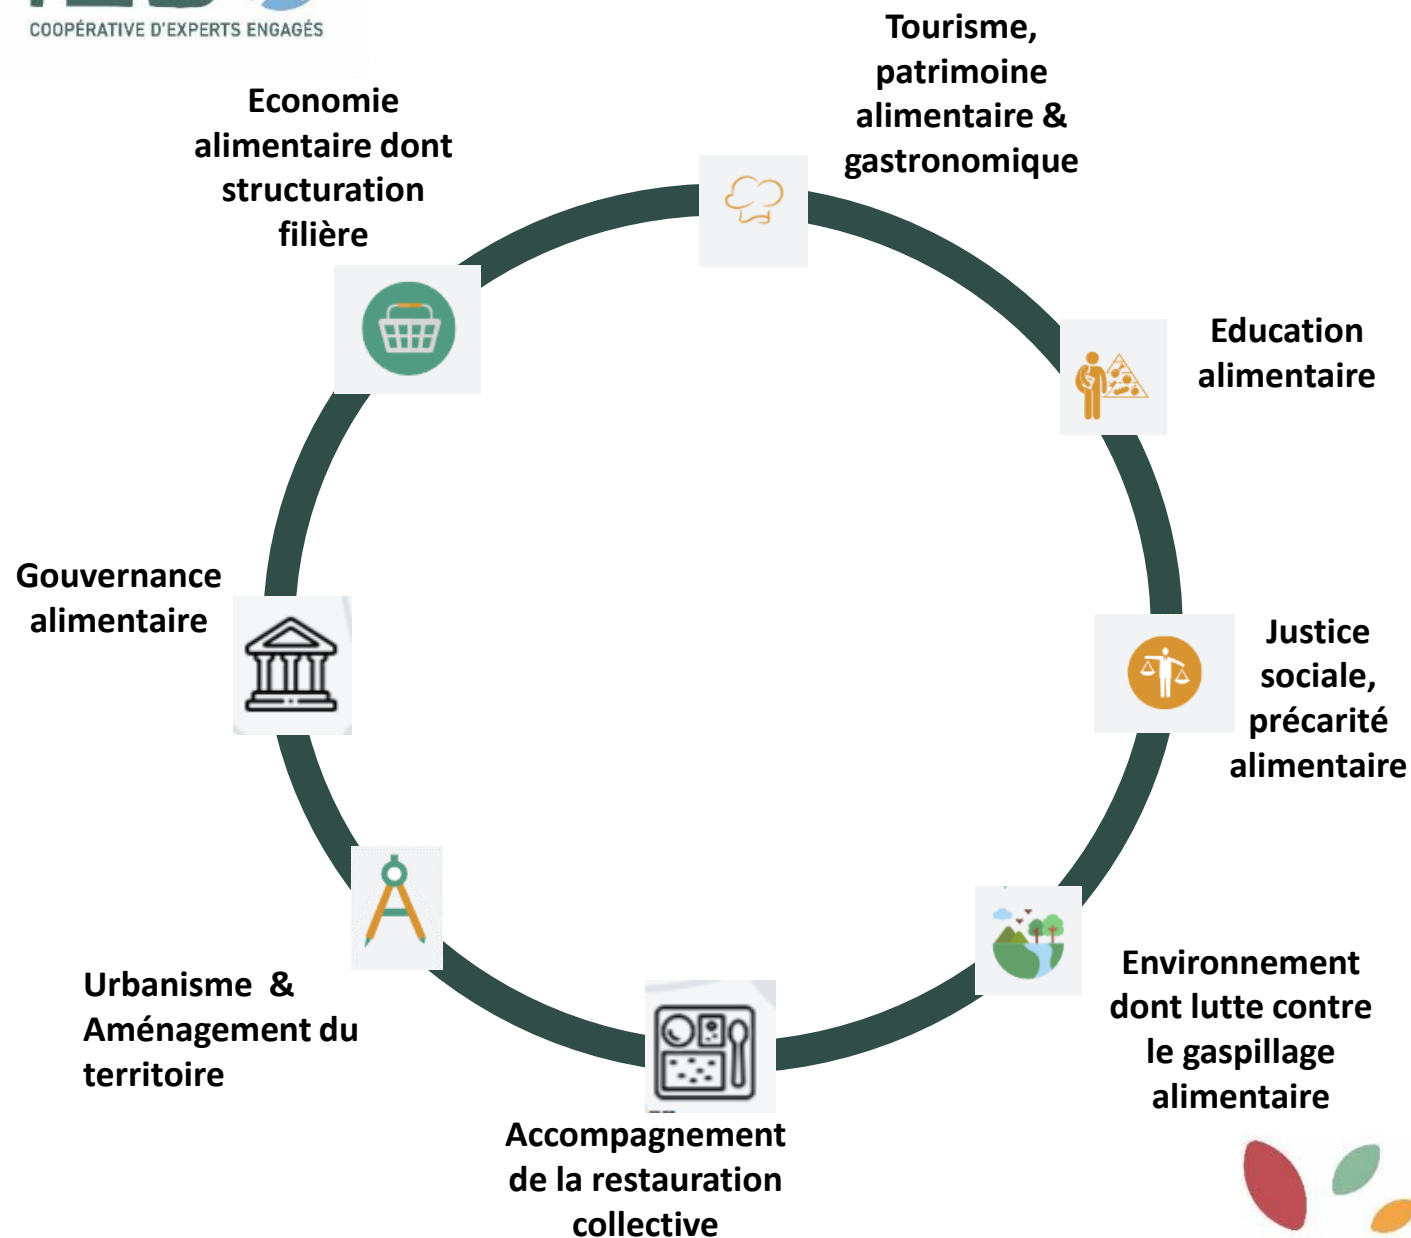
COOPÉRATIVE D'EXPERTS ENGAGÉS

Economie alimentaire dont structuration filière

Tourisme, patrimoine alimentaire & gastronomique

Education alimentaire

Gouvernance alimentaire

Justice sociale, précarité alimentaire

Environnement dont lutte contre le gaspillage alimentaire

Urbanisme & Aménagement du territoire

Accompagnement de la restauration collective